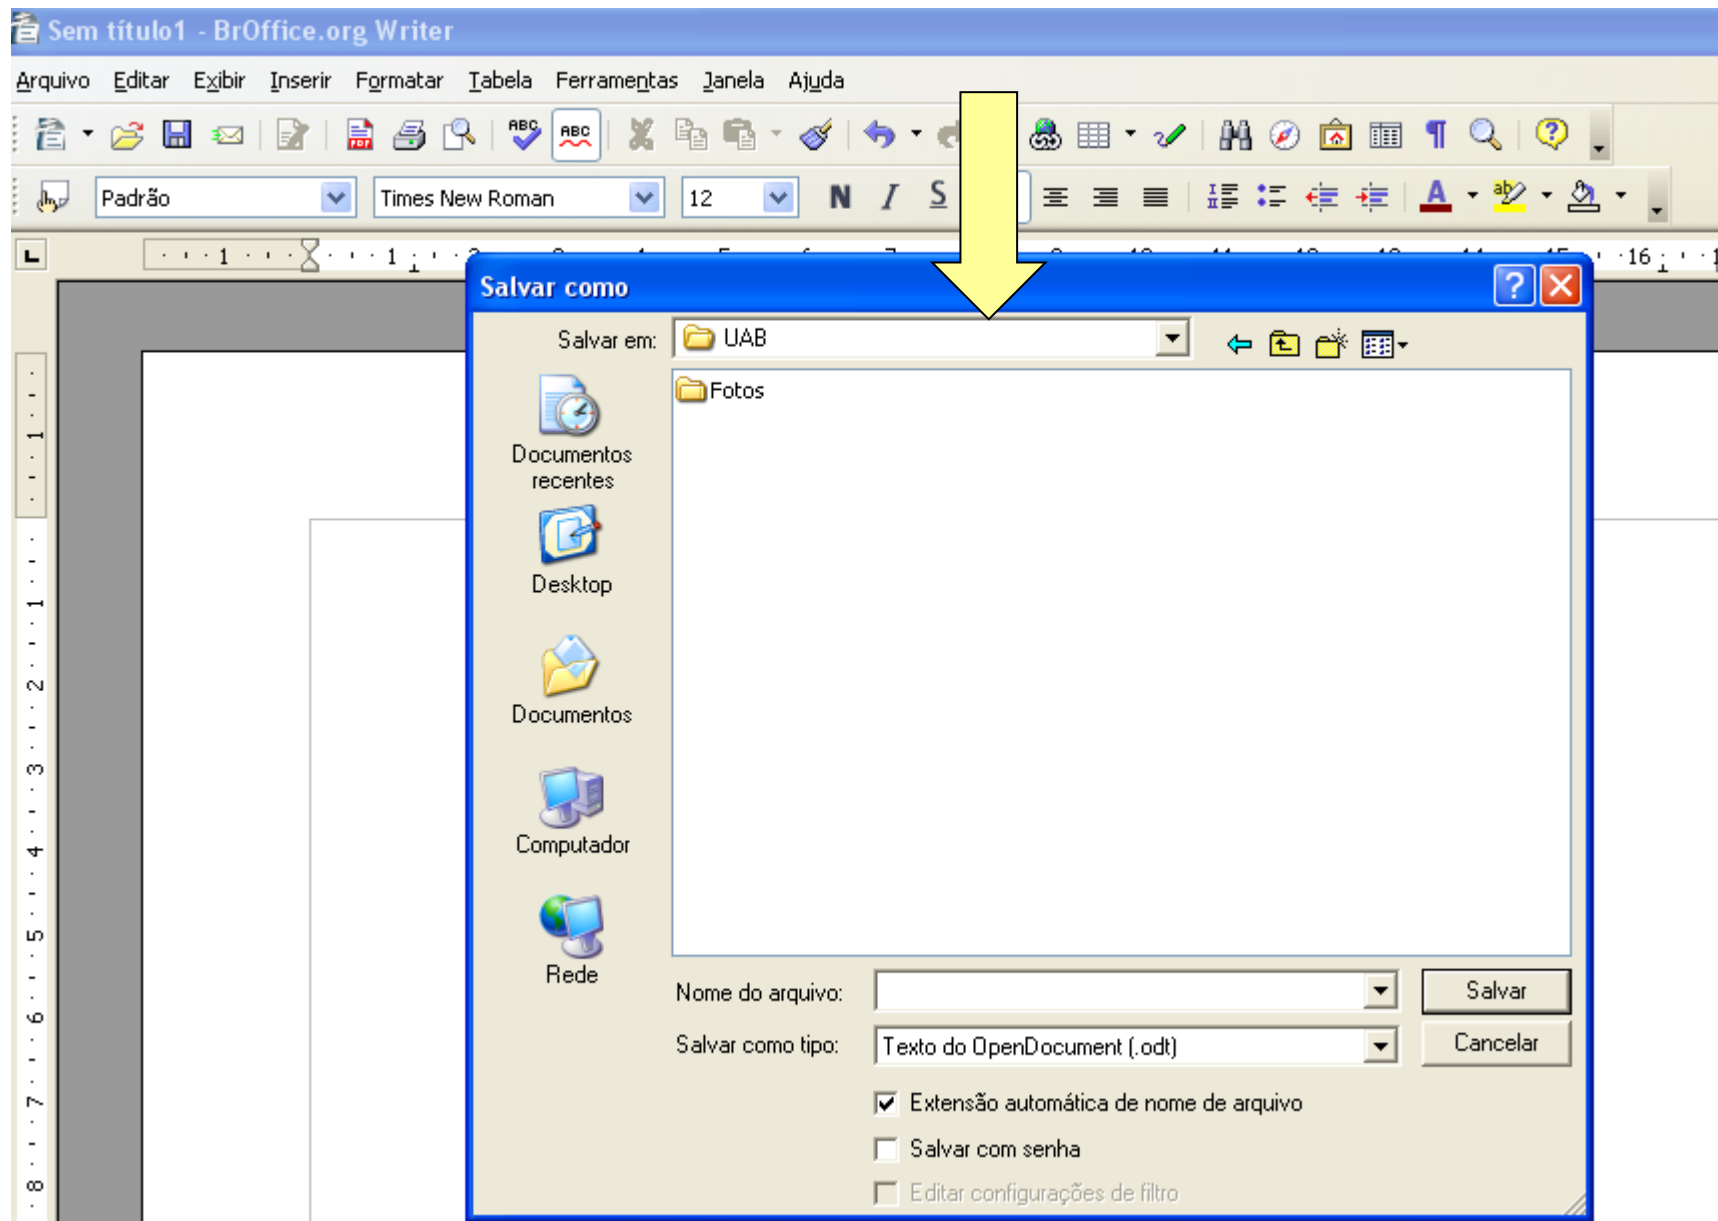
Sem título1 - BrOffice.org Writer

Arquivo Editar Exibir Inserir Formatar Tabela Ferramentas Janela Ajuda

Padrão
Times New Roman
12
N I S

1 1 16

1 1 2 3 4 5 6 7 8

Salvar como

Salvar em: UAB

Fotos

Documentos recentes

Desktop

Documentos

Computador

Rede

Nome do arquivo:

Salvar como tipo: Texto do OpenDocument (.odt)

Salvar

Cancelar

Extensão automática de nome de arquivo

Salvar com senha

Editar configurações de filtro